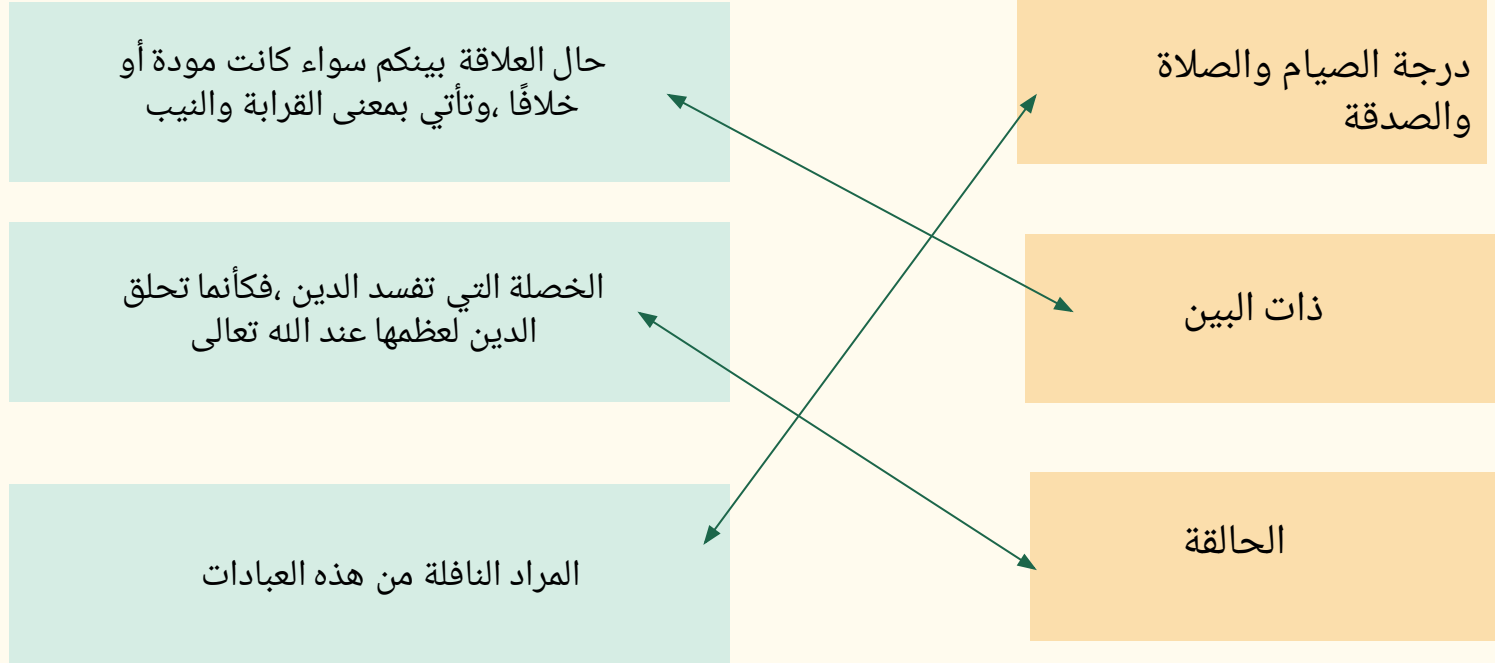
درجة الصيام والصلاة والصدقة

حال العلاقة بينكم سواء كانت مودة أو خلافًا ،وتأتي بمعنى القرابة والنيب

ذات البين

الخصلة التي تفسد الدين ،فكأنما تحلق الدين لعظمها عند الله تعالى

الحالقة

المراد النافلة من هذه العبادات